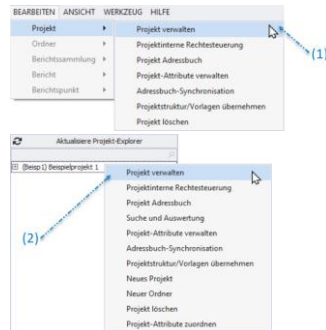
BEARBEITEN ANSICHT WERKZEUG HILFE
Projekt
Ordner
Berichtsammlung
Bericht
Berichtspunkt

Projekt verwalten
Projektinterne Rechtesteuerung
Projekt Adressbuch
Projekt-Attribute verwalten
Adressbuch-Synchronisation
Projektstruktur/Vorlagen übernehmen
Projekt löschen

(1)

Aktualisiere Projekt-Explorer

(Beisp1) Beispielprojekt 1

Projekt verwalten
Projektinterne Rechtesteuerung
Projekt Adressbuch
Suche und Auswertung
Projekt-Attribute verwalten
Adressbuch-Synchronisation
Projektstruktur/Vorlagen übernehmen
Neues Projekt
Neuer Ordner
Projekt löschen
Projekt-Attribute zuordnen

(2)